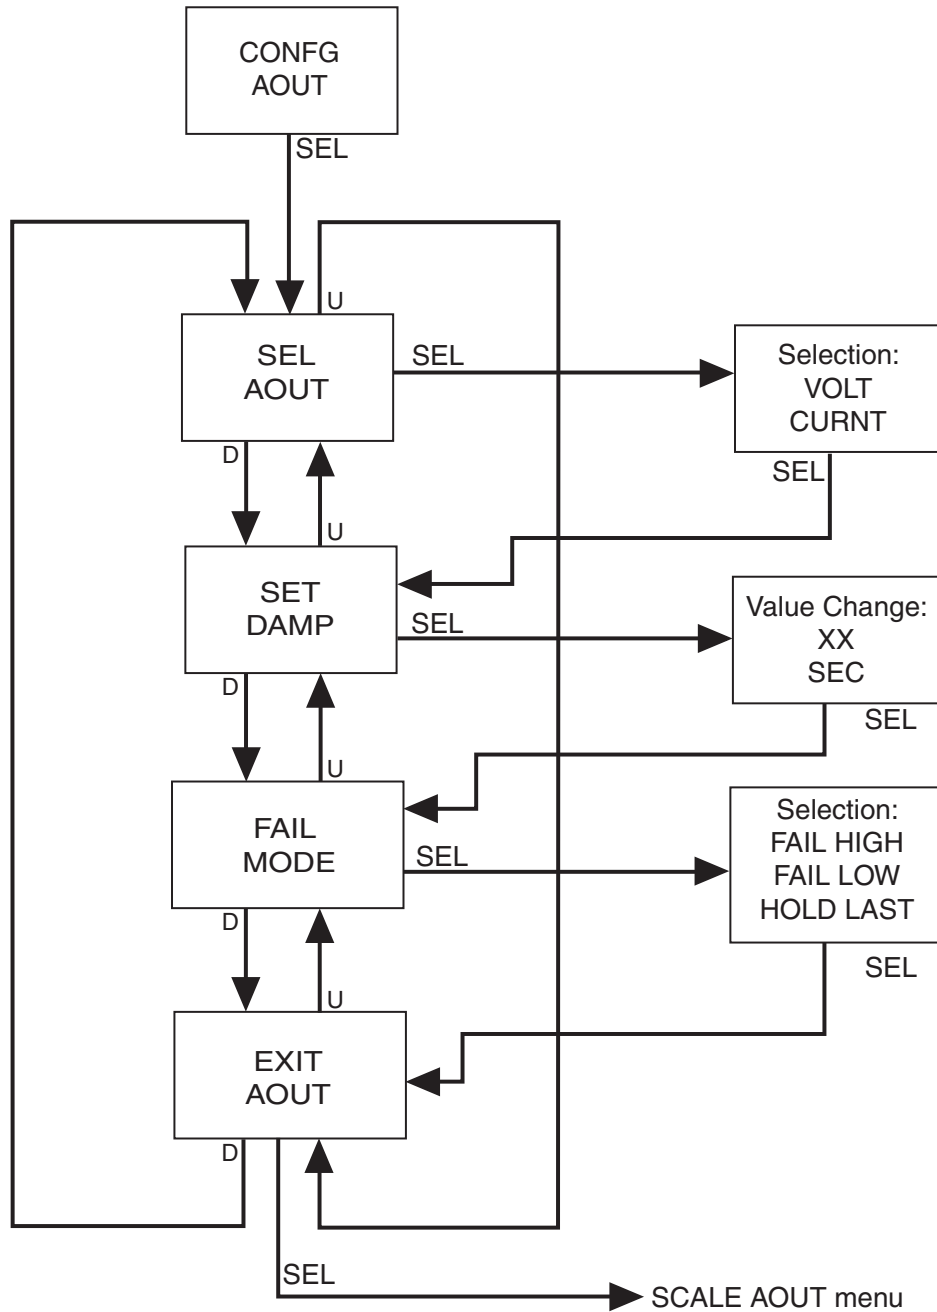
CONFG
AOUT

SEL

U

SEL
AOUT

SEL

Selection:
VOLT
CURNT

SEL

D

U

SET
DAMP

SEL

Value Change:
XX
SEC

SEL

D

U

FAIL
MODE

SEL

Selection:
FAIL HIGH
FAIL LOW
HOLD LAST

SEL

D

U

EXIT
AOUT

D

SEL

SCALE AOUT menu